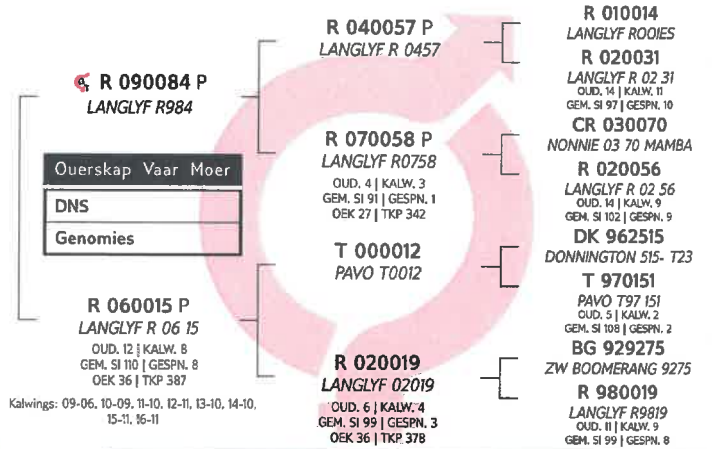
R 090084 P
LANGLYF R984

Ouerskap Vaar Moer
DNS
Genomies

R 060015 P
LANGLYF R 06 15
OUD. 12 | KALW. 8
GEM. SI 110 | GESPN. 8
OEK 36 | TKP 387

Kalwings: 09-06, 10-09, 11-10, 12-11, 13-10, 14-10, 15-11, 16-11

R 040057 P
LANGLYF R 0457

R 070058 P
LANGLYF R0758
OUD. 4 | KALW. 3
GEM. SI 91 | GESPN. 1
OEK 27 | TKP 342

T 000012
PAVO T0012

R 020019
LANGLYF 02019
OUD. 6 | KALW. 4
GEM. SI 99 | GESPN. 3
OEK 36 | TKP 378

R 010014
LANGLYF ROOIES

R 020031
LANGLYF R 02 31
OUD. 14 | KALW. 11
GEM. SI 97 | GESPN. 10

CR 030070
NONNIE 03 70 MAMBA

R 020056
LANGLYF R 02 56
OUD. 14 | KALW. 9
GEM. SI 102 | GESPN. 9

DK 962515
DONNINGTON 515- T23

T 970151
PAVO T97 151
OUD. 5 | KALW. 2
GEM. SI 108 | GESPN. 2

BG 929275
ZW BOOMERANG 9275

R 980019
LANGLYF R9819
OUD. 11 | KALW. 9
GEM. SI 99 | GESPN. 8